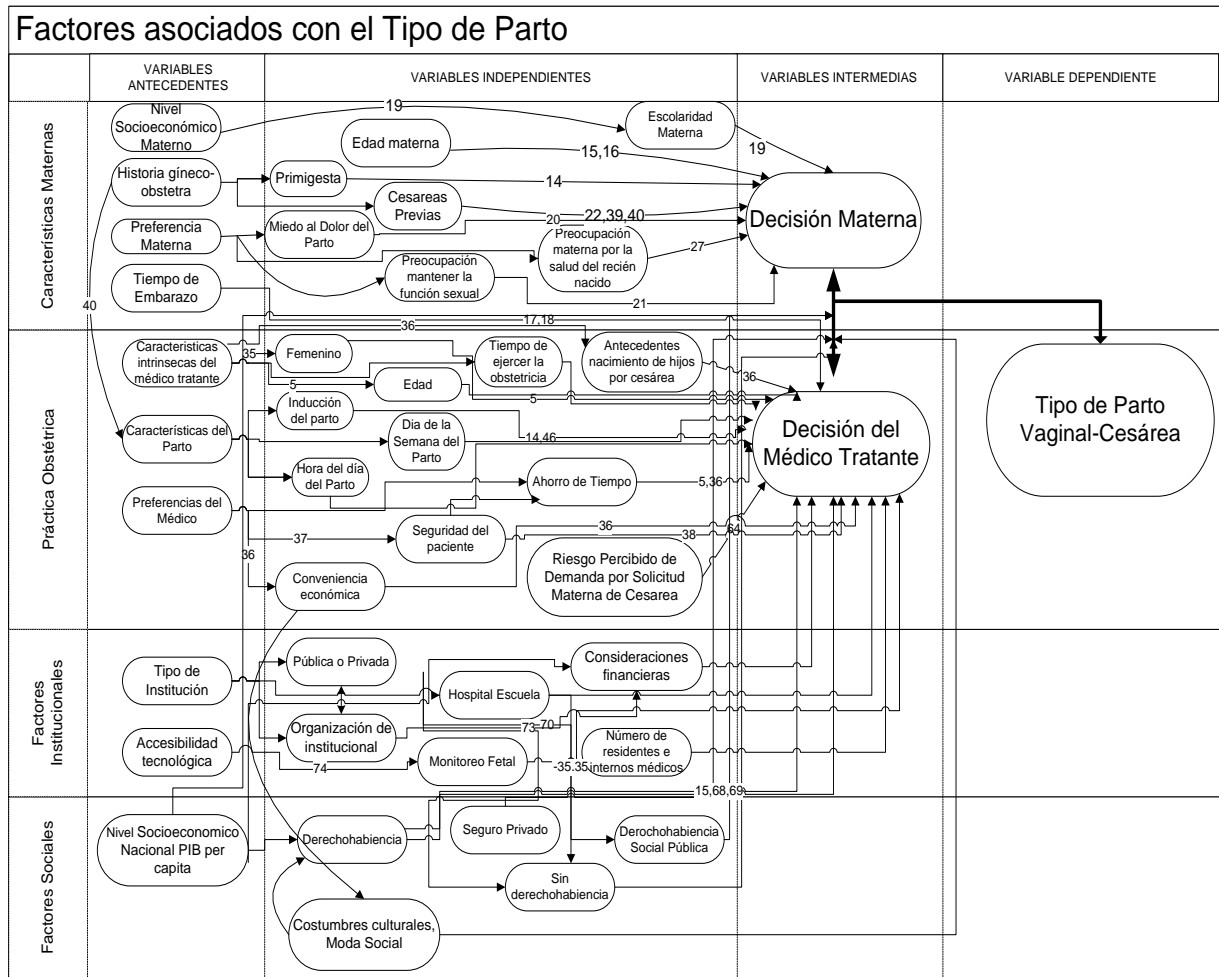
Factores asociados con el Tipo de Parto

VARIABLES ANTECEDENTES

VARIABLES INDEPENDIENTES

VARIABLES INTERMEDIAS

VARIABLE DEPENDIENTE

Características Maternas

Nivel Socioeconómico Materno

19

Escolaridad Materna

19

Edad materna

15,16

Historia gíneco-obstetra

Primigesta

14

Cesareas Previas

Decisión Materna

Preferencia Materna

Miedo al Dolor del Parto

20

22,39,40

Preocupación materna por la salud del recién nacido

27

Tiempo de Embarazo

Preocupación mantener la función sexual

21

40

36

17,18

Práctica Obstétrica

Caracteristicas intrinsecas del médico tratante

35

Femenino

Tiempo de ejercer la obstetricia

Antecedentes nacimiento de hijos por cesárea

5

Edad

36

5

Tipo de Parto Vaginal-Cesárea

Inducción del parto

Características del Parto

Dia de la Semana del Parto

14,46

Decisión del Médico Tratante

Hora del día del Parto

Ahorro de Tiempo

5,36

Preferencias del Médico

37

Seguridad del paciente

36

38

64

Riesgo Percibido de Demanda por Solicitud Materna de Cesarea

36

Conveniencia económica

Factores Institucionales

Tipo de Institución

Pública o Privada

Consideraciones financieras

Hospital Escuela

73

70

Accesibilidad tecnológica

Organización de institucional

Número de residentes e internos médicos

74

Monitoreo Fetal

-35,35

15,68,69

Factores Sociales

Nivel Socioeconomico Nacional PIB per capita

Derechohabiencia

Seguro Privado

Derechohabiencia Social Pública

Sin derechohabiencia

Costumbres culturales, Moda Social